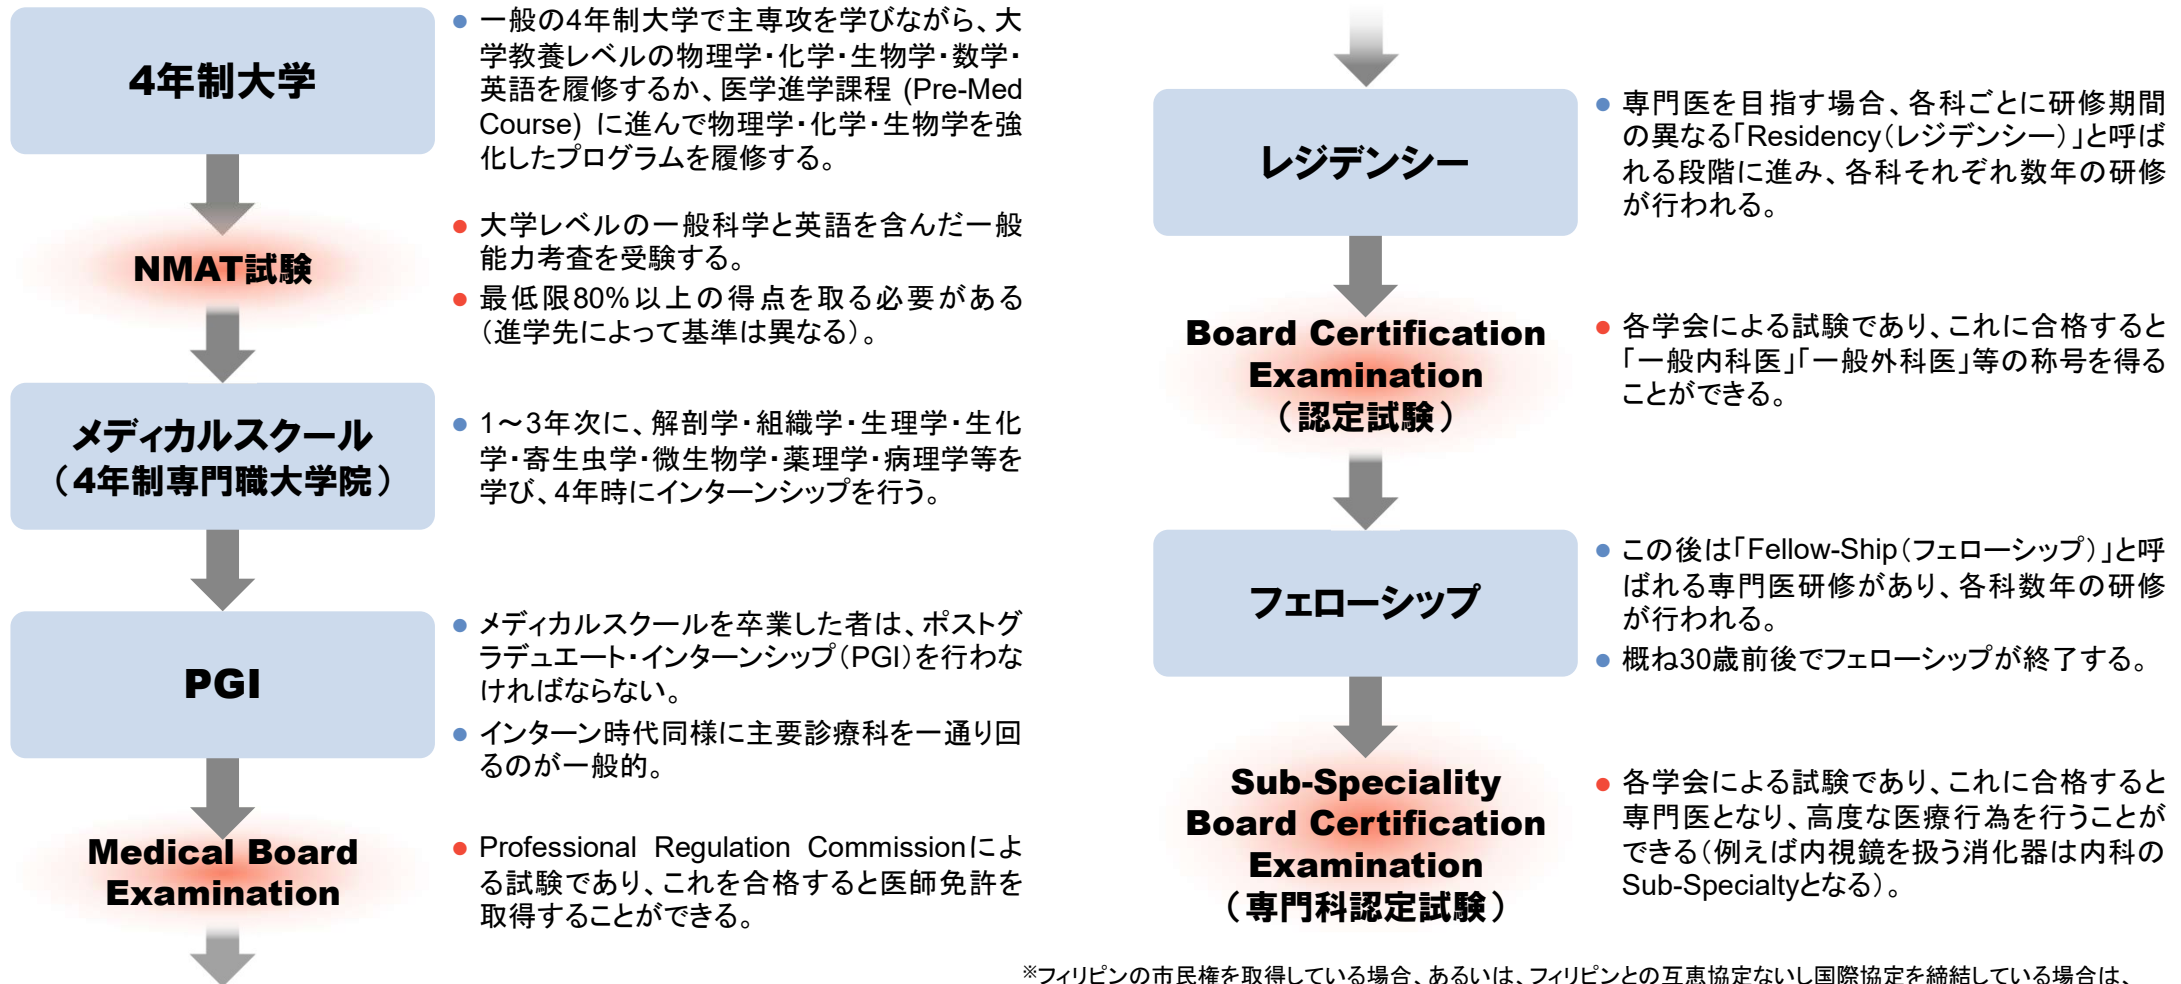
4年制大学

一般の4年制大学で主専攻を学びながら、大学教養レベルの物理学・化学・生物学・数学・英語を履修するか、医学進学課程 (Pre-Med Course) に進んで物理学・化学・生物学を強化したプログラムを履修する。

NMAT試験

大学レベルの一般科学と英語を含んだ一般能力考査を受験する。

最低限80%以上の得点を取る必要がある（進学先によって基準は異なる）。

メディカルスクール（4年制専門職大学院）

1～3年次に、解剖学・組織学・生理学・生化学・寄生虫学・微生物学・薬理学・病理学等を学び、4年時にインターンシップを行う。

PGI

メディカルスクールを卒業した者は、ポストグラデュエート・インターンシップ（PGI）を行わなければならない。

インターン時代同様に主要診療科を一通り回るのが一般的。

Medical Board Examination

Professional Regulation Commissionによる試験であり、これを合格すると医師免許を取得することができる。

レジデンシー

専門医を目指す場合、各科ごとに研修期間の異なる「Residency（レジデンシー）」と呼ばれる段階に進み、各科それぞれ数年の研修が行われる。

Board Certification Examination（認定試験）

各学会による試験であり、これに合格すると「一般内科医」「一般外科医」等の称号を得ることができる。

フェローシップ

この後は「Fellow-Ship（フェローシップ）」と呼ばれる専門医研修があり、各科数年の研修が行われる。

概ね30歳前後でフェローシップが終了する。

Sub-Speciality Board Certification Examination（専門科認定試験）

各学会による試験であり、これに合格すると専門医となり、高度な医療行為を行うことができる（例えば内視鏡を扱う消化器は内科のSub-Specialtyとなる）。

※フィリピンの市民権を取得している場合、あるいは、フィリピンとの互恵協定ないし国際協定を締結している場合は、